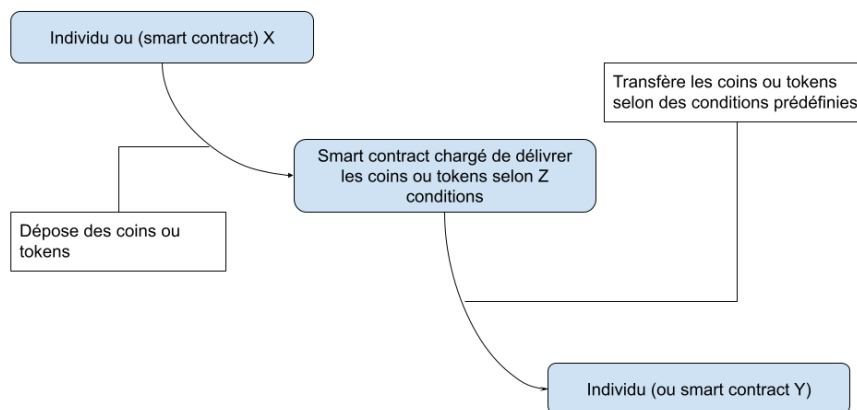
Individu ou (smart contract) X

Transfère les coins ou tokens selon des conditions prédéfinies

Smart contract chargé de délivrer les coins ou tokens selon Z conditions

Dépose des coins ou tokens

Individu (ou smart contract Y)